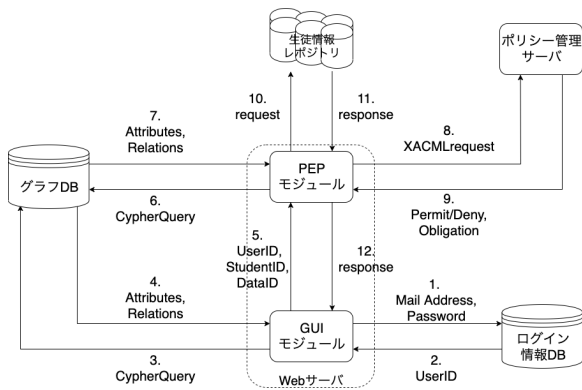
生徒情報
レポジトリ

ポリシー管理
サーバ

10.
request

11.
response

7.
Attributes,
Relations

8.
XACMLrequest

グラフDB

PEP
モジュール

6.
CypherQuery

9.
Permit/Deny,
Obligation

5.
UserID,
StudentID,
DataID

12.
response

4.
Attributes,
Relations

1.
Mail Address,
Password

GUI
モジュール

ログイン
情報DB

3.
CypherQuery

Webサーバ

2.
UserID